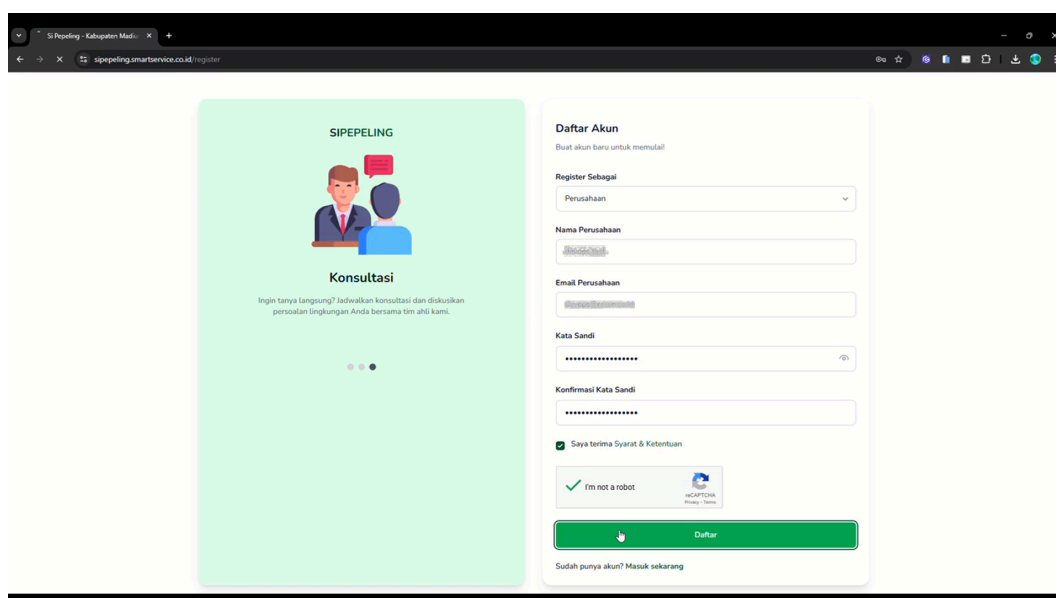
Si Pepeling - Kabupaten Madi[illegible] ×

sipepeling.smartservice.co.id/register

SIPEPELING

Konsultasi

Ingin tanya langsung? Jadwalkan konsultasi dan diskusikan persoalan lingkungan Anda bersama tim ahli kami.

Daftar Akun

Buat akun baru untuk memulai!

Register Sebagai

Perusahaan

Nama Perusahaan

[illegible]

Email Perusahaan

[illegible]

Kata Sandi

••••••••••••••••••

Konfirmasi Kata Sandi

••••••••••••••••••

Saya terima Syarat & Ketentuan

I'm not a robot

reCAPTCHA
Privacy - Terms

Daftar

Sudah punya akun? Masuk sekarang